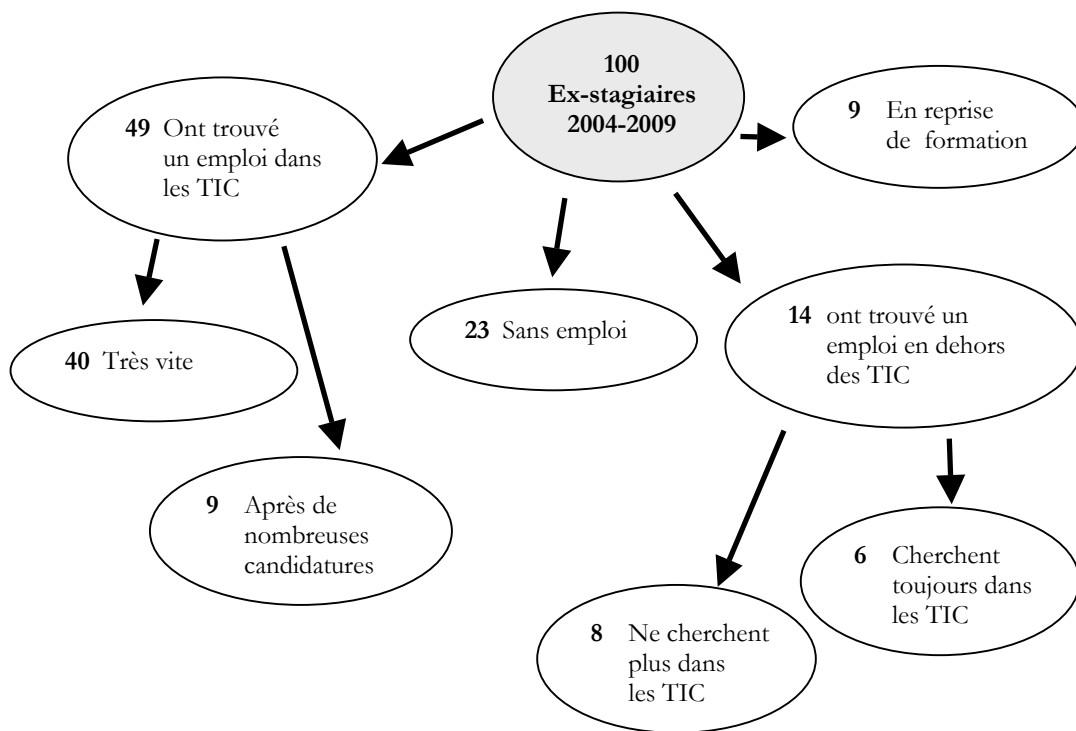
**100**
**Ex-stagiaires**
**2004-2009**

**49** Ont trouvé un emploi dans les TIC

**9** En reprise de formation

**23** Sans emploi

**14** ont trouvé un emploi en dehors des TIC

**40** Très vite

**9** Après de nombreuses candidatures

**6** Cherchent toujours dans les TIC

**8** Ne cherchent plus dans les TIC